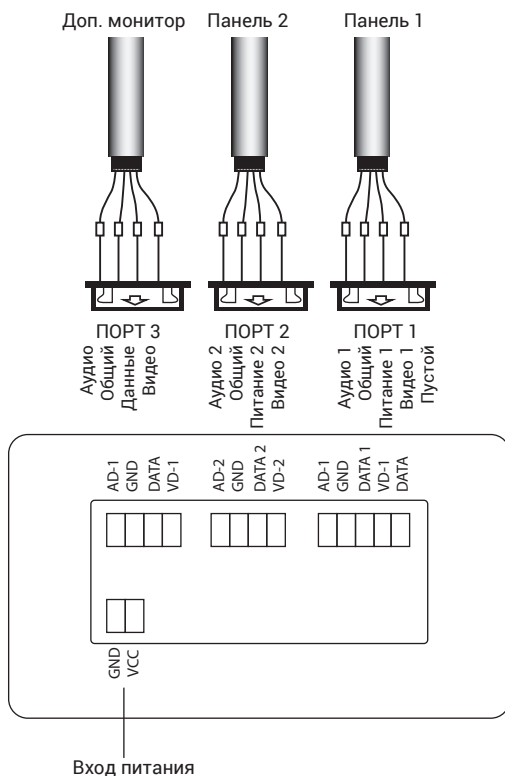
Доп. монитор
Панель 2
Панель 1

ПОРТ 3
Аудио
Общий
Данные
Видео

ПОРТ 2
Аудио 2
Общий
Питание 2
Видео 2

ПОРТ 1
Аудио 1
Общий
Питание 1
Видео 1
Пустой

AD-1
GND
DATA
VD-1

AD-2
GND
DATA 2
VD-2

AD-1
GND
DATA 1
VD-1
DATA

GND
VCC

Вход питания